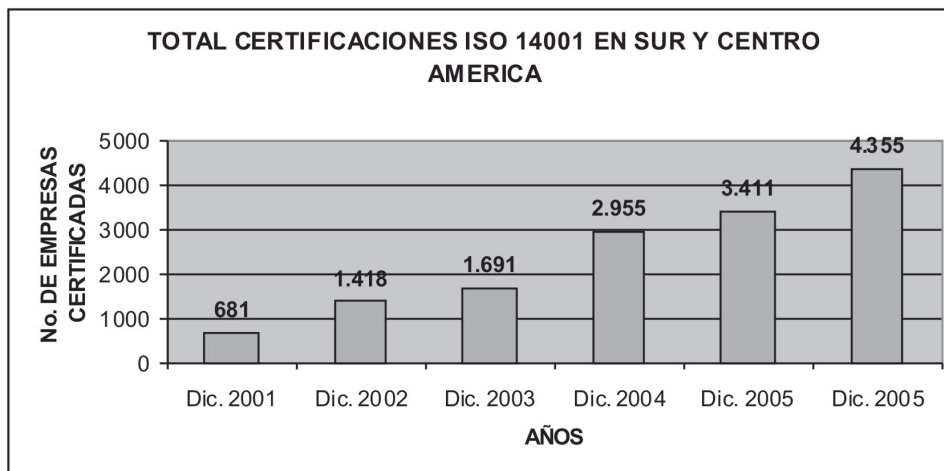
TOTAL CERTIFICACIONES ISO 14001 EN SUR Y CENTRO AMERICA

No. DE EMPRESAS CERTIFICADAS

5000
4000
3000
2000
1000
0

681
1.418
1.691
2.955
3.411
4.355

Dic. 2001
Dic. 2002
Dic. 2003
Dic. 2004
Dic. 2005
Dic. 2005

AÑOS